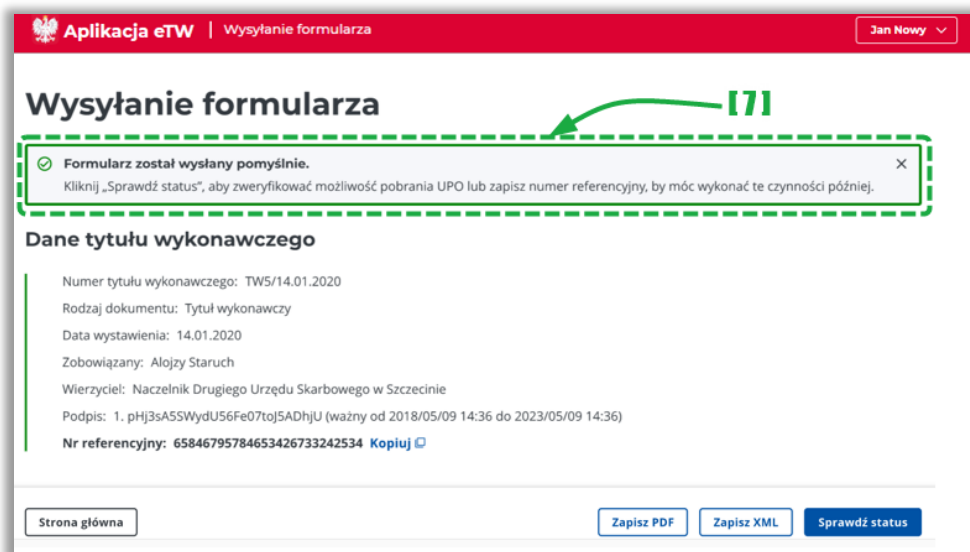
Aplikacja eTW | Wysyłanie formularza

Jan Nowy

Wysyłanie formularza

[7]

Formularz został wysłany pomyślnie.
Kliknij „Sprawdź status", aby zweryfikować możliwość pobrania UPO lub zapisz numer referencyjny, by móc wykonać te czynności później.

×

Dane tytułu wykonawczego

Numer tytułu wykonawczego: TW5/14.01.2020

Rodzaj dokumentu: Tytuł wykonawczy

Data wystawienia: 14.01.2020

Zobowiązany: Alojzy Staruch

Wierzyciel: Naczelnik Drugiego Urzędu Skarbowego w Szczecinie

Podpis: 1. pHj3sA5SWydU56Fe07toJ5ADhjU (ważny od 2018/05/09 14:36 do 2023/05/09 14:36)

Nr referencyjny: 65846795784653426733242534 Kopiuj

Strona główna

Zapisz PDF

Zapisz XML

Sprawdź status